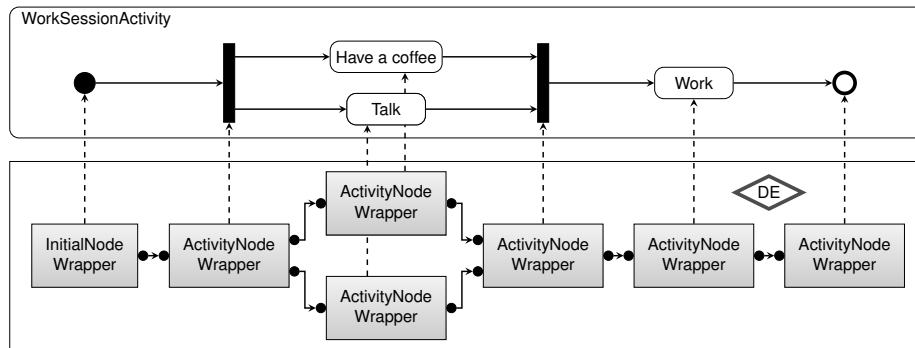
WorkSessionActivity

Have a coffee

Talk

Work

DE

InitialNode Wrapper

ActivityNode Wrapper

ActivityNode Wrapper

ActivityNode Wrapper

ActivityNode Wrapper

ActivityNode Wrapper

ActivityNode Wrapper